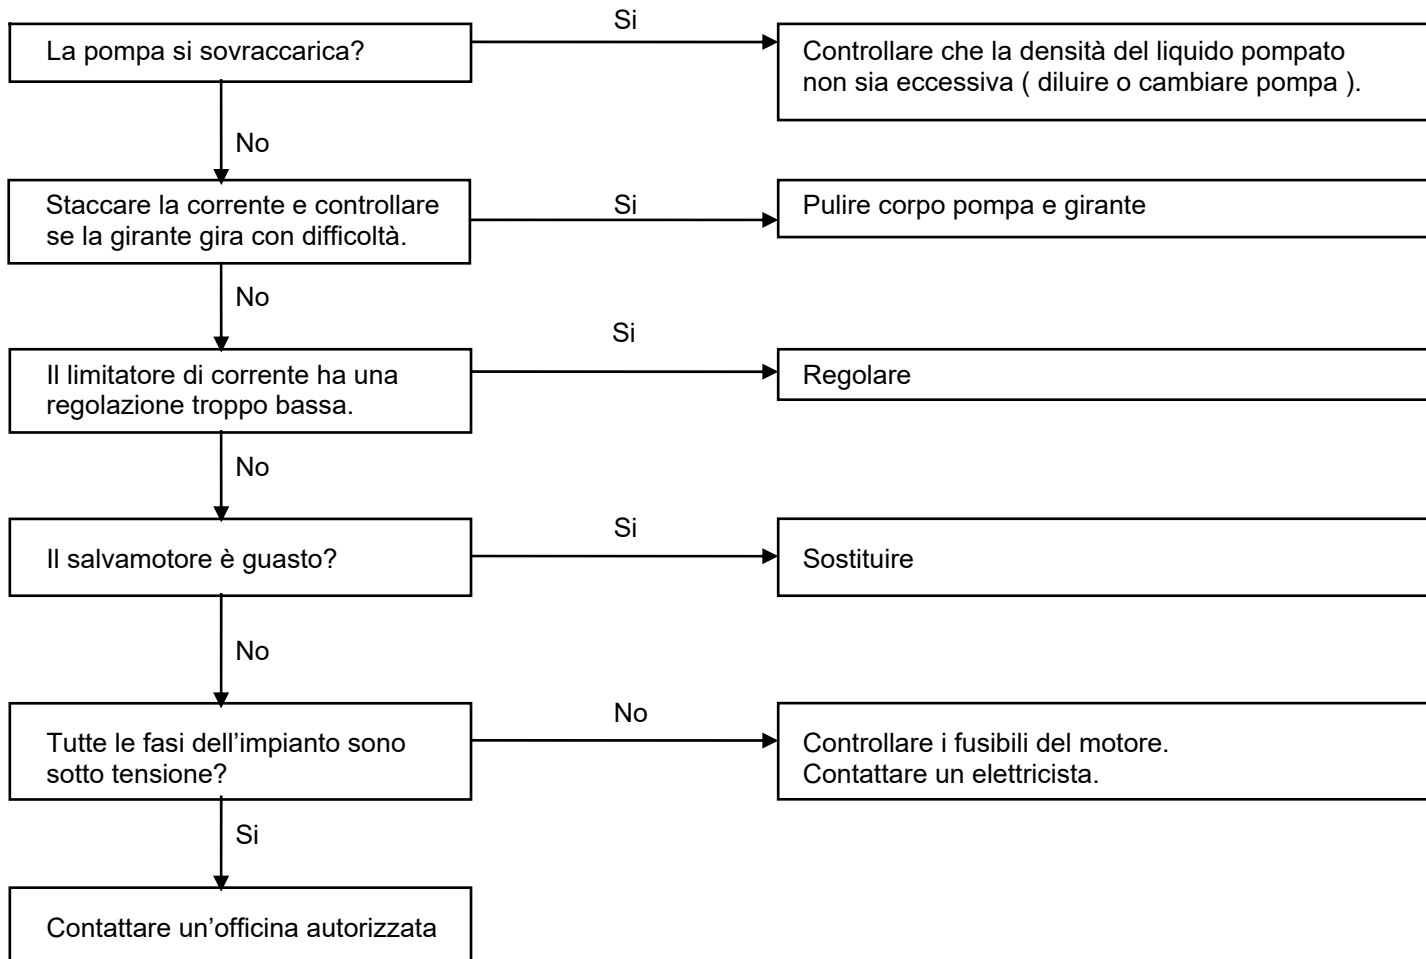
La pompa si sovraccarica?

Si

Controllare che la densità del liquido pompato non sia eccessiva ( diluire o cambiare pompa ).

No

Staccare la corrente e controllare se la girante gira con difficoltà.

Si

Pulire corpo pompa e girante

No

Il limitatore di corrente ha una regolazione troppo bassa.

Si

Regolare

No

Il salvamotore è guasto?

Si

Sostituire

No

Tutte le fasi dell'impianto sono sotto tensione?

No

Controllare i fusibili del motore.
Contattare un elettricista.

Si

Contattare un'officina autorizzata